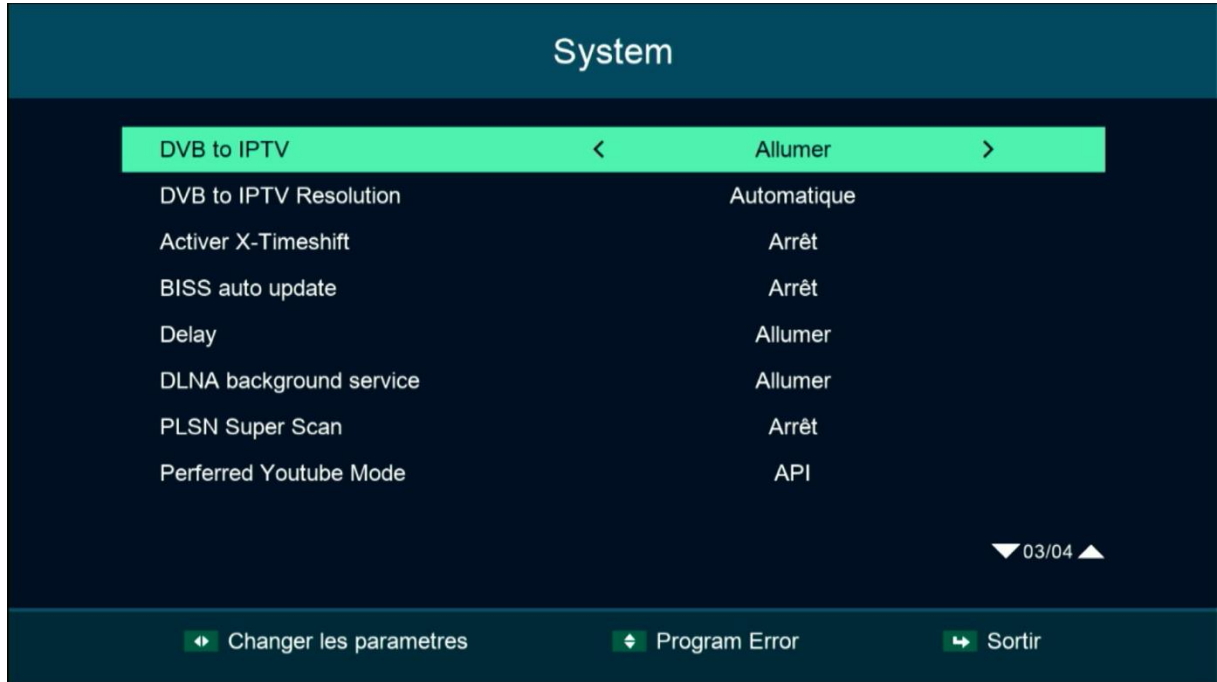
System

| | |
|---|---|
| DVB to IPTV | < Allumer > |
| DVB to IPTV Resolution | Automatique |
| Activer X-Timeshift | Arrêt |
| BISS auto update | Arrêt |
| Delay | Allumer |
| DLNA background service | Allumer |
| PLSN Super Scan | Arrêt |
| Perferred Youtube Mode | API |

03/04

Changer les parametres
Program Error
Sortir